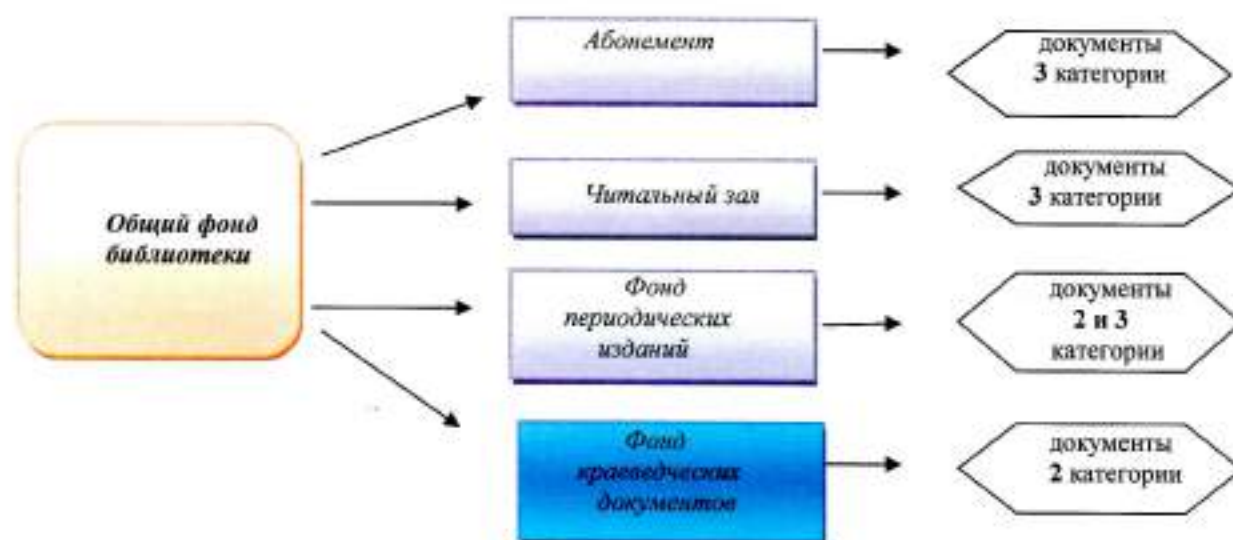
Общий фонд библиотеки

Абонемент

документы 3 категории

Читальный зал

документы 3 категории

Фонд периодических изданий

документы 2 и 3 категории

Фонд краеведческих документов

документы 2 категории